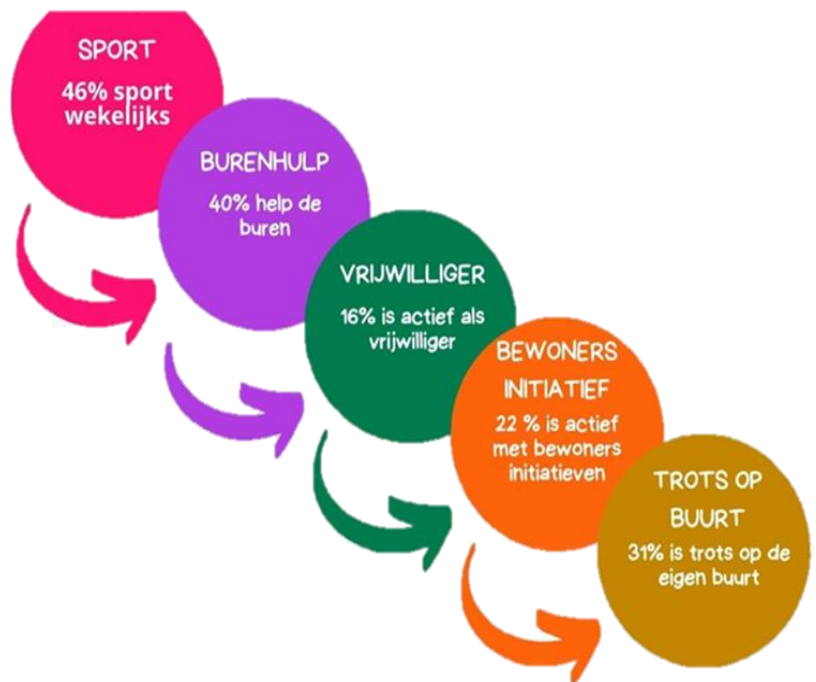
SPORT

46% sport wekelijks

BURENHULP

40% help de buren

VRIJWILLIGER

16% is actief als vrijwilliger

BEWONERS INITIATIEF

22 % is actief met bewoners initiatieven

TROTS OP BUURT

31% is trots op de eigen buurt